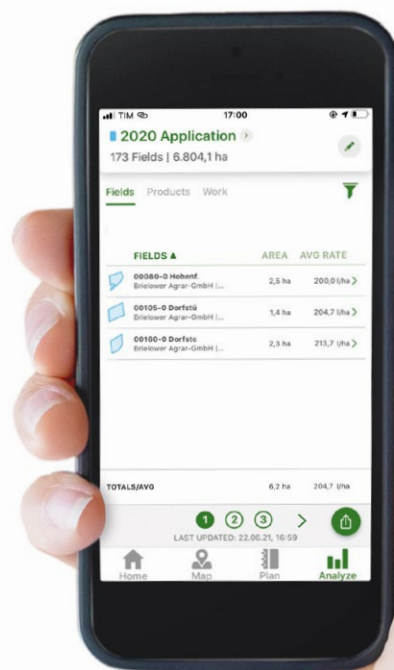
TIM 17:00

2020 Application
173 Fields | 6.804,1 ha

Fields Products Work

| FIELDS ▲ | AREA | AVG RATE |
|---|---|---|
| 00080-0 Hohenf. Brielower Agrar-GmbH \|... | 2,5 ha | 200,0 l/ha |
| 00105-0 Dorfstü Brielower Agrar-GmbH \|... | 1,4 ha | 204,7 l/ha |
| 00100-0 Dorfstc Brielower Agrar-GmbH \|... | 2,3 ha | 213,7 l/ha |

| TOTALS/AVG | 6,2 ha | 204,7 l/ha |
|---|---|---|

1 2 3 >
LAST UPDATED: 22.06.21, 16:59

Home Map Plan Analyze